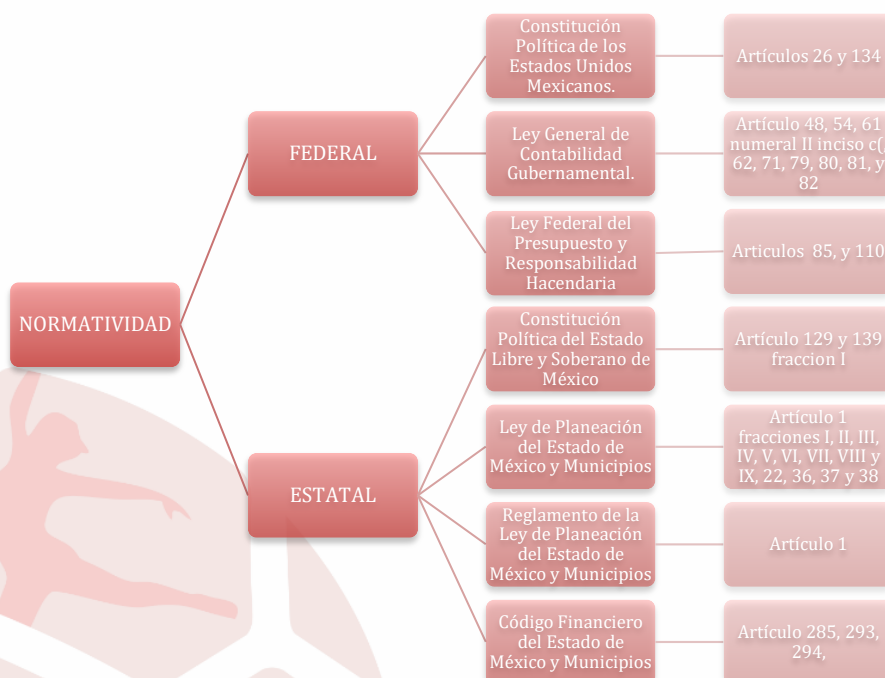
NORMATIVIDAD

FEDERAL

Constitución Política de los Estados Unidos Mexicanos.

Artículos 26 y 134

Ley General de Contabilidad Gubernamental.

Artículo 48, 54, 61 numeral II inciso c(, 62, 71, 79, 80, 81, y 82

Ley Federal del Presupuesto y Responsabilidad Hacendaria

Articulos 85, y 110

ESTATAL

Constitución Política del Estado Libre y Soberano de México

Artículo 129 y 139 fraccion I

Ley de Planeación del Estado de México y Municipios

Artículo 1 fracciones I, II, III, IV, V, VI, VII, VIII y IX, 22, 36, 37 y 38

Reglamento de la Ley de Planeación del Estado de México y Municipios

Artículo 1

Código Financiero del Estado de México y Municipios

Artículo 285, 293, 294,